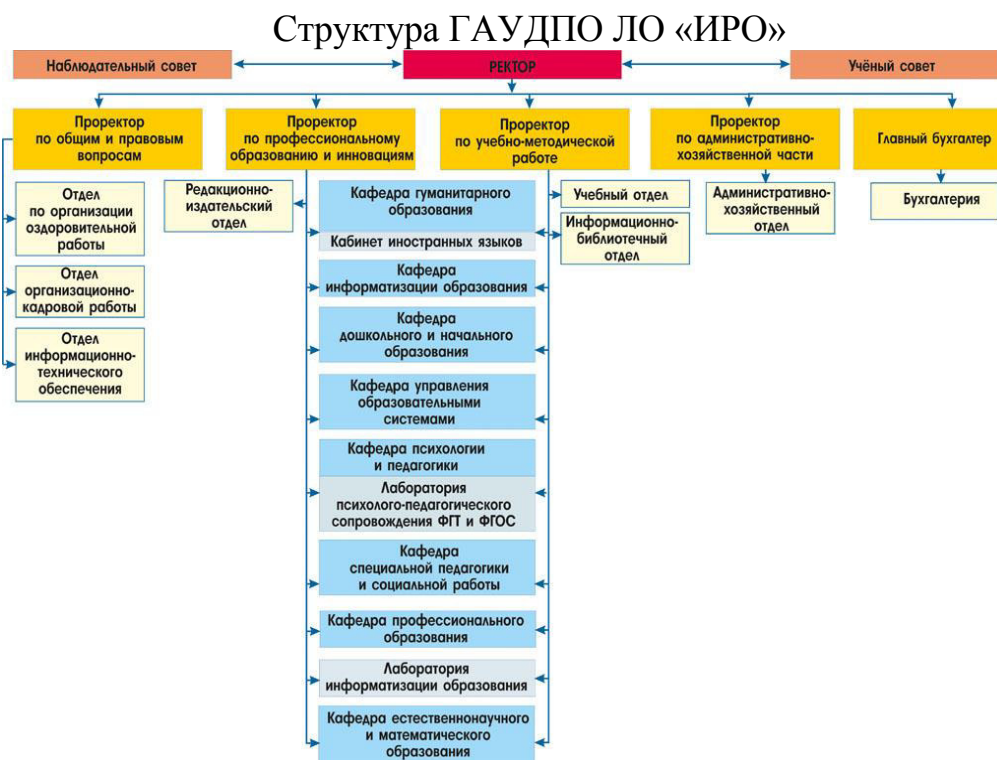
Структура ГАУДПО ЛО «ИРО»

Наблюдательный совет

РЕКТОР

Учёный совет

Проректор по общим и правовым вопросам

Проректор по профессиональному образованию и инновациям

Проректор по учебно-методической работе

Проректор по административно-хозяйственной части

Главный бухгалтер

Отдел по организации оздоровительной работы

Отдел организационно-кадровой работы

Отдел информационно-технического обеспечения

Редакционно-издательский отдел

Кафедра гуманитарного образования

Кабинет иностранных языков

Кафедра информатизации образования

Кафедра дошкольного и начального образования

Кафедра управления образовательными системами

Кафедра психологии и педагогики

Лаборатория психолого-педагогического сопровождения ФГТ и ФГОС

Кафедра специальной педагогики и социальной работы

Кафедра профессионального образования

Лаборатория информатизации образования

Кафедра естественнонаучного и математического образования

Учебный отдел

Информационно-библиотечный отдел

Административно-хозяйственный отдел

Бухгалтерия